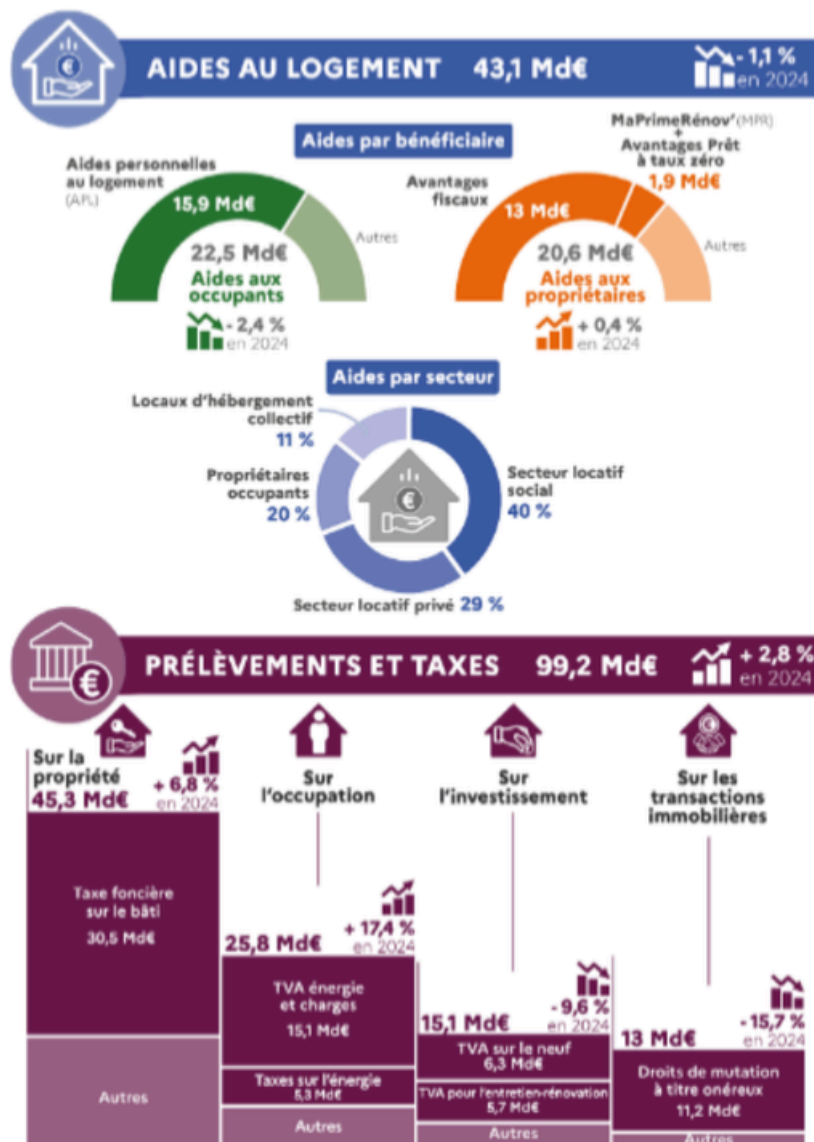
AIDES AU LOGEMENT 43,1 Md€

- 1,1 % en 2024

Aides par bénéficiaire

Aides personnelles au logement (APL)

15,9 Md€

Autres

22,5 Md€

Aides aux occupants

- 2,4 % en 2024

MaPrimeRénov' (MPR) + Avantages Prêt à taux zéro

1,9 Md€

Avantages fiscaux

13 Md€

Autres

20,6 Md€

Aides aux propriétaires

+ 0,4 % en 2024

Aides par secteur

Locaux d'hébergement collectif 11 %

Propriétaires occupants 20 %

Secteur locatif social 40 %

Secteur locatif privé 29 %

PRÉLÈVEMENTS ET TAXES 99,2 Md€

+ 2,8 % en 2024

Sur la propriété 45,3 Md€

+ 6,8 % en 2024

Taxe foncière sur le bâti 30,5 Md€

Autres

Sur l'occupation

25,8 Md€

+ 17,4 % en 2024

TVA énergie et charges 15,1 Md€

Taxes sur l'énergie 5,3 Md€

Autres

Sur l'investissement

15,1 Md€

- 9,6 % en 2024

TVA sur le neuf 6,3 Md€

TVA pour l'entretien-rénovation 5,7 Md€

Autres

Sur les transactions immobilières

13 Md€

- 15,7 % en 2024

Droits de mutation à titre onéreux 11,2 Md€

Autres